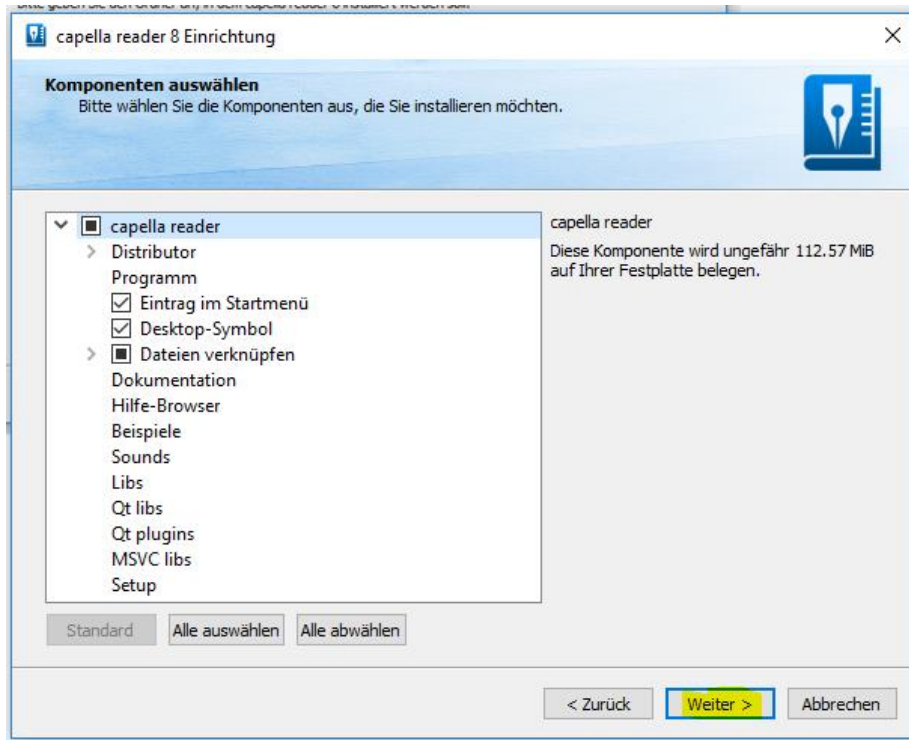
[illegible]

capella reader 8 Einrichtung

×

Komponenten auswählen
Bitte wählen Sie die Komponenten aus, die Sie installieren möchten.

capella reader
Distributor
Programm
Eintrag im Startmenü
Desktop-Symbol
Dateien verknüpfen
Dokumentation
Hilfe-Browser
Beispiele
Sounds
Libs
Qt libs
Qt plugins
MSVC libs
Setup

capella reader
Diese Komponente wird ungefähr 112.57 MiB auf Ihrer Festplatte belegen.

Standard | Alle auswählen | Alle abwählen

< Zurück | Weiter > | Abbrechen